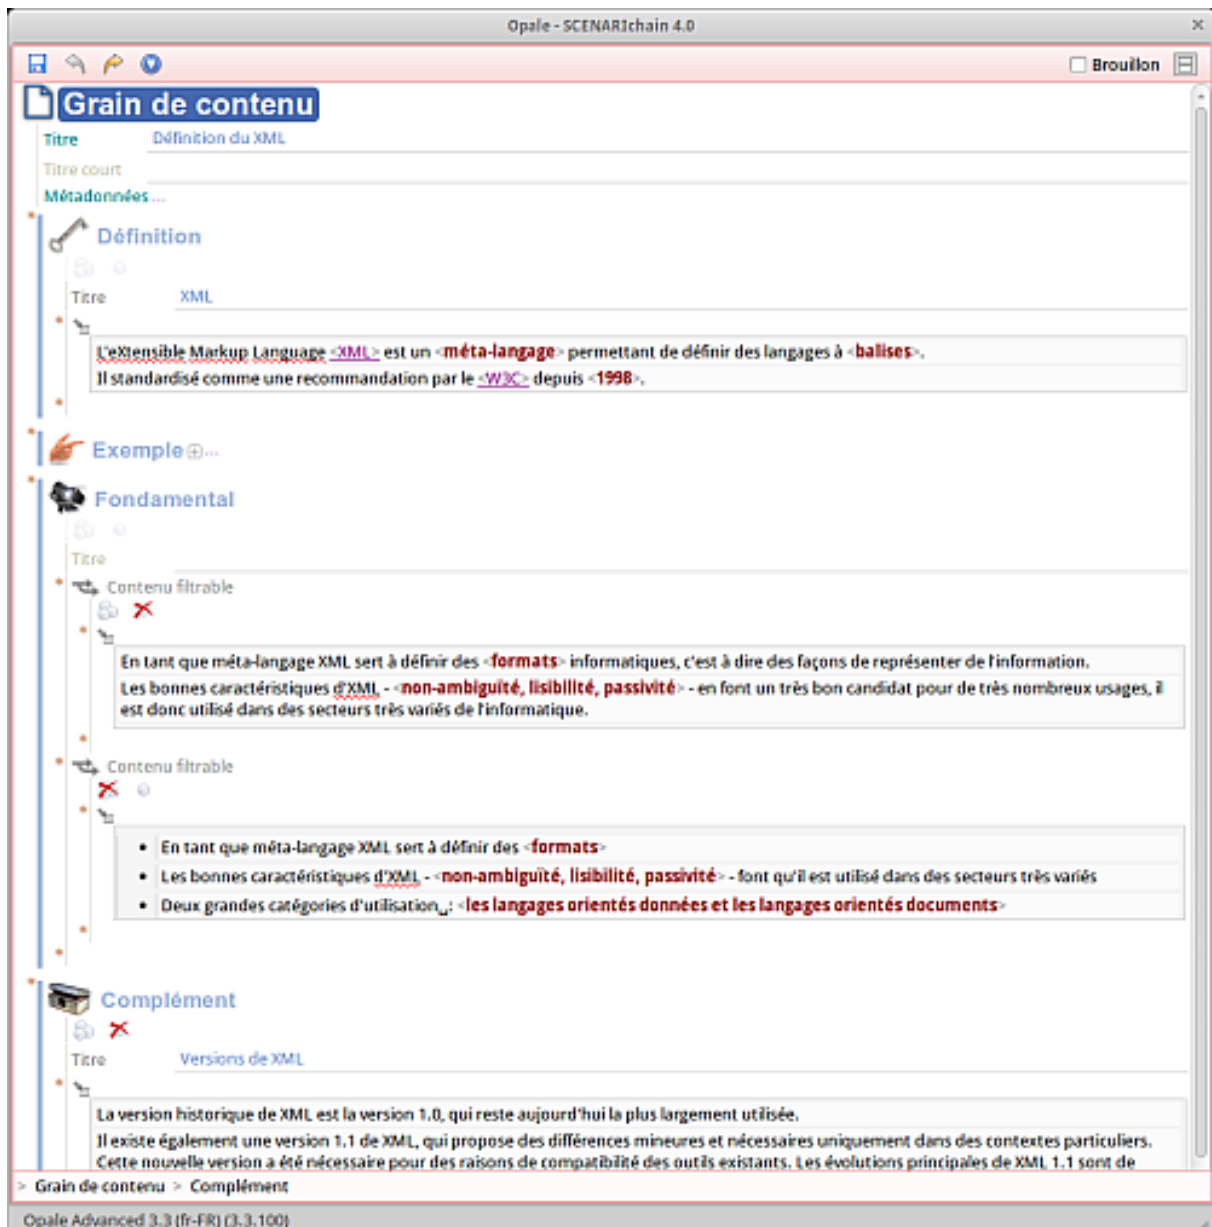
Opale - SCENARIchain 4.0

Brouillon

Grain de contenu

Titre Définition du XML

Titre court

Métadonnées ...

Définition

Titre XML

L'eXtensible Markup Language ‹XML› est un ‹méta-langage› permettant de définir des langages à ‹balises›.
Il standardisé comme une recommandation par le ‹W3C› depuis ‹1998›.

Exemple

Fondamental

Titre

Contenu filtrable

En tant que méta-langage XML sert à définir des ‹formats› informatiques, c'est à dire des façons de représenter de l'information.
Les bonnes caractéristiques d'XML - ‹non-ambiguïté, lisibilité, passivité› - en font un très bon candidat pour de très nombreux usages, il est donc utilisé dans des secteurs très variés de l'informatique.

Contenu filtrable

- En tant que méta-langage XML sert à définir des ‹formats›
- Les bonnes caractéristiques d'XML - ‹non-ambiguïté, lisibilité, passivité› - font qu'il est utilisé dans des secteurs très variés
- Deux grandes catégories d'utilisation : ‹les langages orientés données et les langages orientés documents›

Complément

Titre Versions de XML

La version historique de XML est la version 1.0, qui reste aujourd'hui la plus largement utilisée.
Il existe également une version 1.1 de XML, qui propose des différences mineures et nécessaires uniquement dans des contextes particuliers. Cette nouvelle version a été nécessaire pour des raisons de compatibilité des outils existants. Les évolutions principales de XML 1.1 sont de

> Grain de contenu > Complément

Opale Advanced 3.3 (fr-FR) (3.3.100)